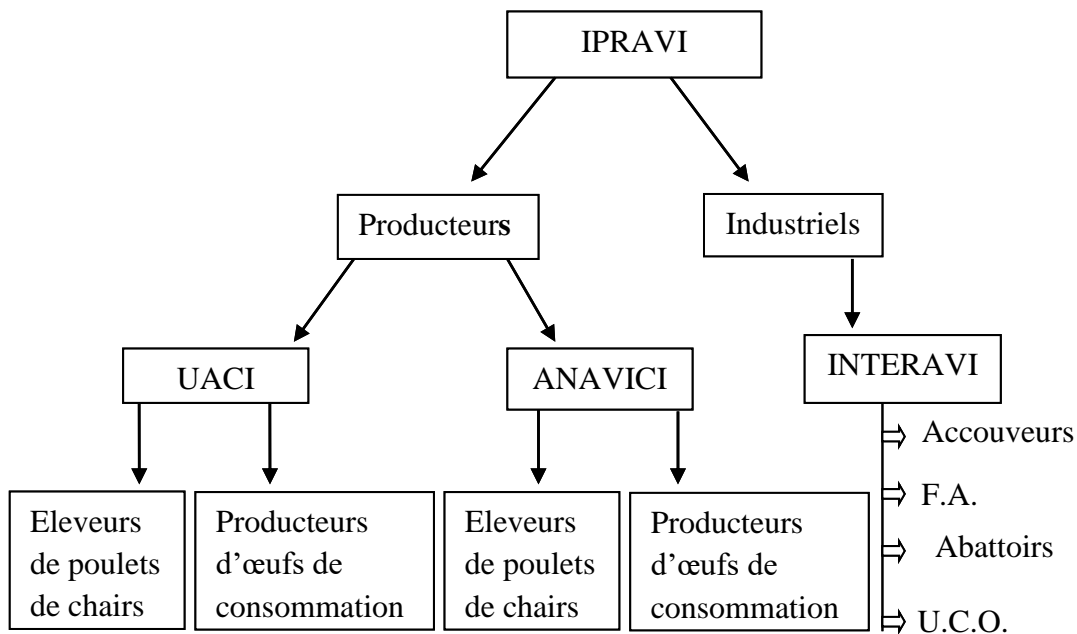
IPRAVI

Producteurs

Industriels

UACI

ANAVICI

INTERAVI

Eleveurs de poulets de chairs

Producteurs d'œufs de consommation

Eleveurs de poulets de chairs

Producteurs d'œufs de consommation

⇨ Accouveurs

⇨ F.A.

⇨ Abattoirs

⇨ U.C.O.